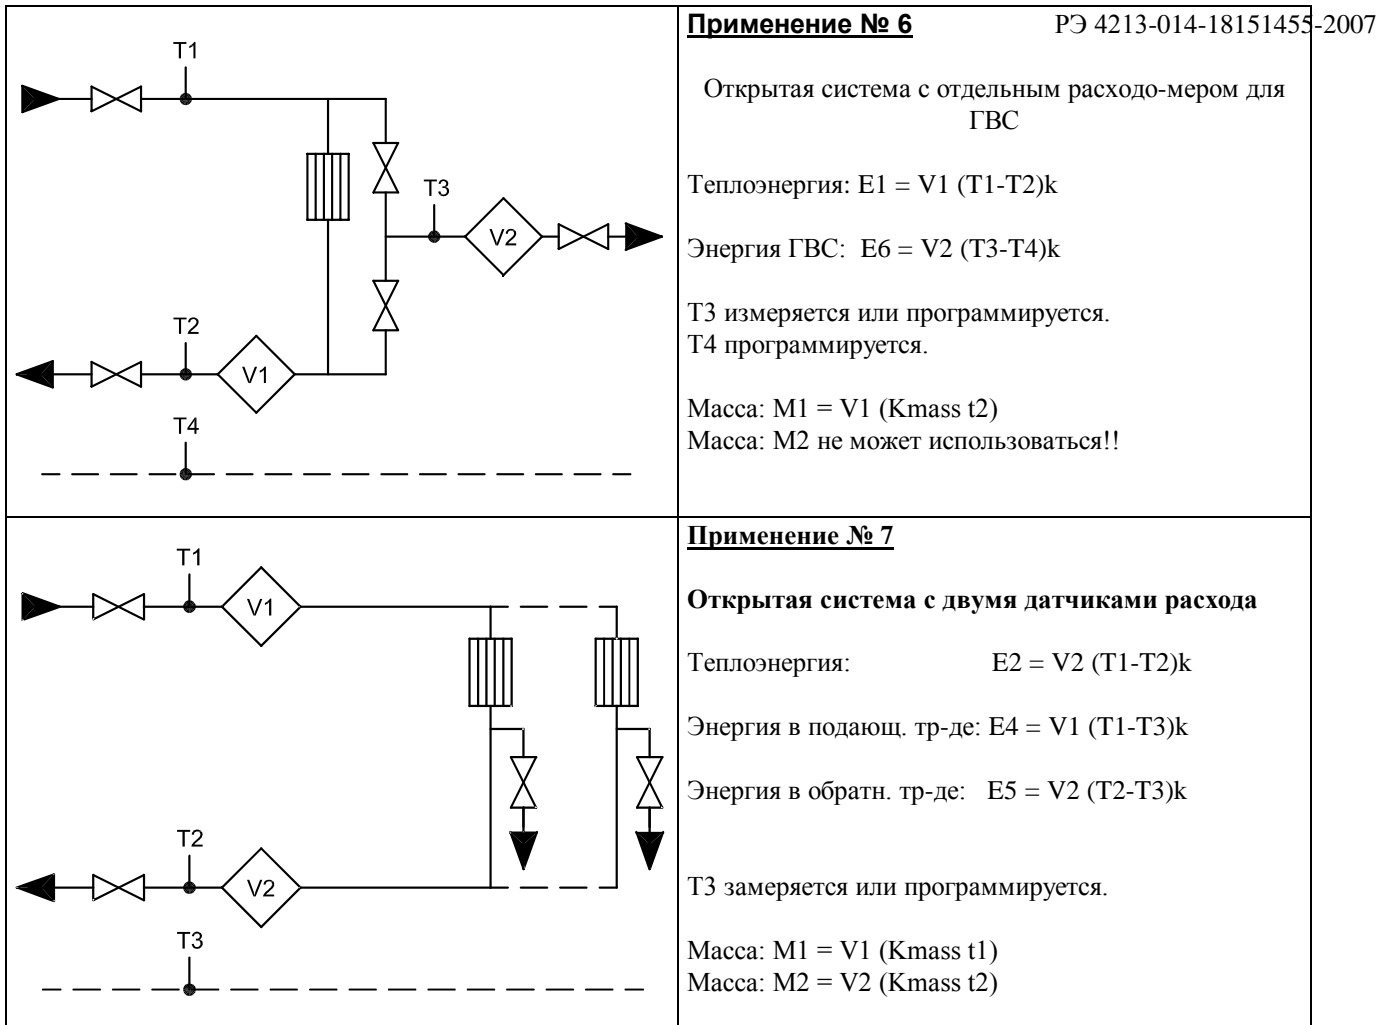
| T1 T3 V2 T2 V1 T4 | **Применение № 6** РЭ 4213-014-18151455-2007<br><br>Открытая система с отдельным расходо-мером для ГВС<br><br>Теплоэнергия: E1 = V1 (T1-T2)k<br><br>Энергия ГВС: E6 = V2 (T3-T4)k<br><br>T3 измеряется или программируется.<br>T4 программируется.<br><br>Масса: M1 = V1 (Kmass t2)<br>Масса: M2 не может использоваться!! |
|---|---|
| T1 V1 T2 V2 T3 | **Применение № 7**<br><br>**Открытая система с двумя датчиками расхода**<br><br>Теплоэнергия: E2 = V2 (T1-T2)k<br><br>Энергия в подающ. тр-де: E4 = V1 (T1-T3)k<br><br>Энергия в обратн. тр-де: E5 = V2 (T2-T3)k<br><br>T3 замеряется или программируется.<br><br>Масса: M1 = V1 (Kmass t1)<br>Масса: M2 = V2 (Kmass t2) |